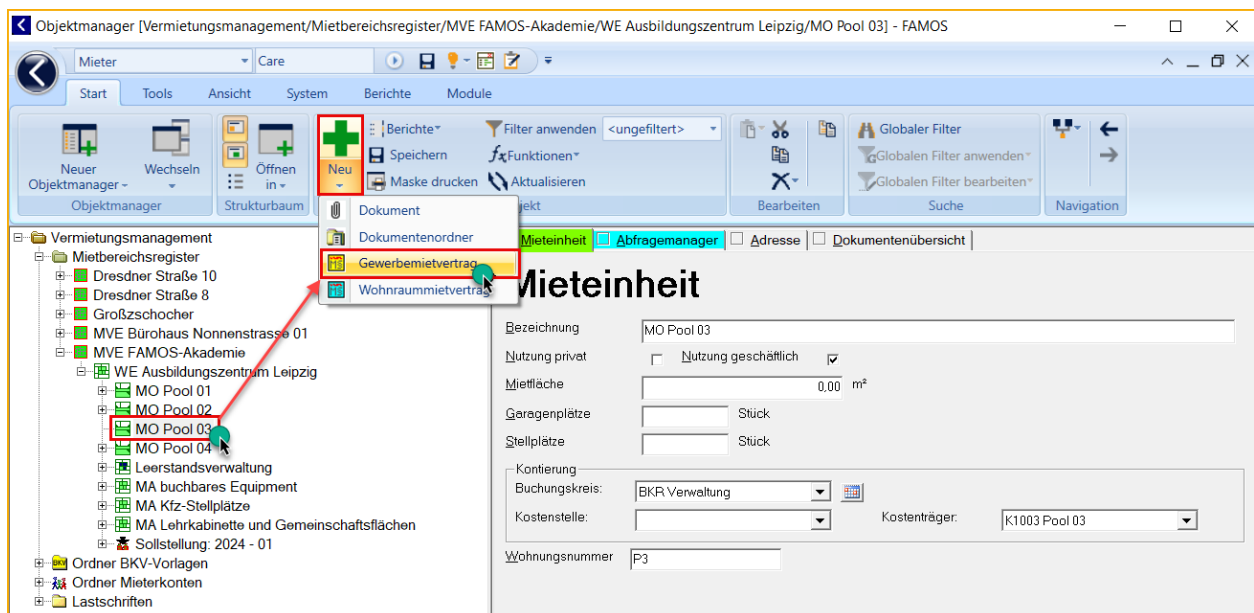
Objektmanager [Vermietungsmanagement/Mietbereichsregister/MVE FAMOS-Akademie/WE Ausbildungszentrum Leipzig/MO Pool 03] - FAMOS

Mieter
Care

Start Tools Ansicht System Berichte Module

Neuer Objektmanager
Wechseln
Objektmanager
Öffnen in
Strukturbaum
Neu
Berichte
Speichern
Maske drucken
Filter anwenden
<ungefiltert>
Funktionen
Aktualisieren
jekt
Bearbeiten
Globaler Filter
Globalen Filter anwenden
Globalen Filter bearbeiten
Suche
Navigation

Dokument
Dokumentenordner
Gewerbemietvertrag
Wohnraummietvertrag

Vermietungsmanagement
Mietbereichsregister
Dresdner Straße 10
Dresdner Straße 8
Großzschocher
MVE Bürohaus Nonnenstrasse 01
MVE FAMOS-Akademie
WE Ausbildungszentrum Leipzig
MO Pool 01
MO Pool 02
MO Pool 03
MO Pool 04
Leerstandsverwaltung
MA buchbares Equipment
MA Kfz-Stellplätze
MA Lehrkabinette und Gemeinschaftsflächen
Sollstellung: 2024 - 01
Ordner BKV-Vorlagen
Ordner Mieterkonten
Lastschriften

Mieteinheit | Abfragemanager | Adresse | Dokumentenübersicht

Mieteinheit

Bezeichnung MO Pool 03
Nutzung privat
Nutzung geschäftlich
Mietfläche 0,00 m²
Garagenplätze Stück
Stellplätze Stück
Kontierung
Buchungskreis: BKR Verwaltung
Kostenstelle:
Kostenträger: K1003 Pool 03
Wohnungsnummer P3